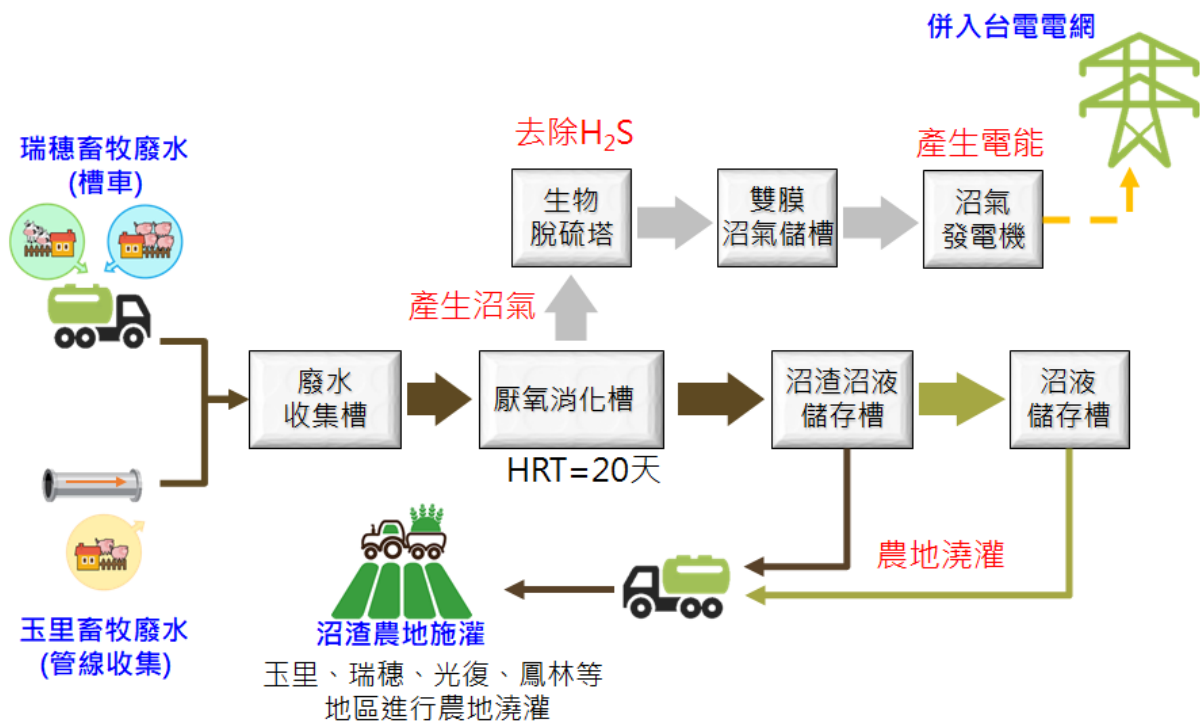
併入台電電網

瑞穗畜牧廢水
(槽車)

去除$H_2S$

生物
脫硫塔

雙膜
沼氣儲槽

產生電能

沼氣
發電機

產生沼氣

廢水
收集槽

厭氧消化槽

HRT=20天

沼渣沼液
儲存槽

沼液
儲存槽

農地澆灌

玉里畜牧廢水
(管線收集)

沼渣農地施灌
玉里、瑞穗、光復、鳳林等
地區進行農地澆灌